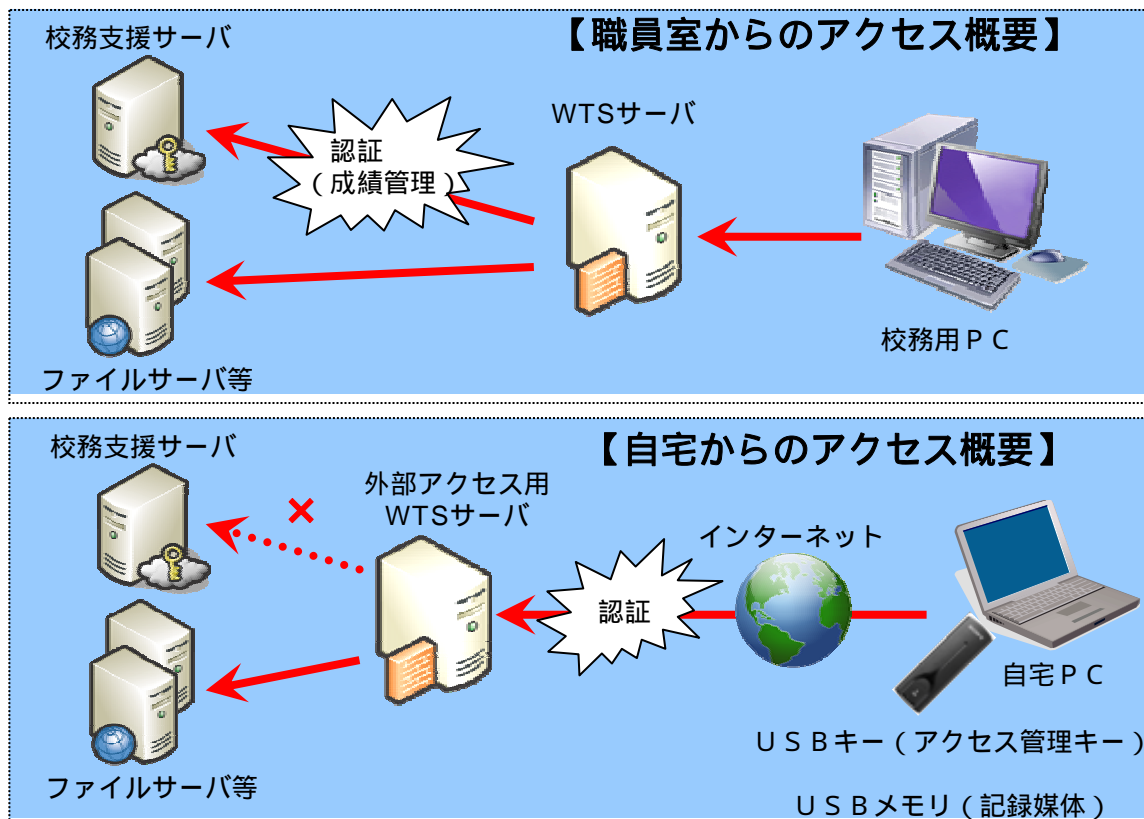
【職員室からのアクセス概要】

校務支援サーバ

認証
（成績管理）

WTSサーバ

ファイルサーバ等

校務用ＰＣ

【自宅からのアクセス概要】

校務支援サーバ

外部アクセス用
WTSサーバ

×

インターネット

認証

ファイルサーバ等

自宅ＰＣ

ＵＳＢキー（アクセス管理キー）

ＵＳＢメモリ（記録媒体）